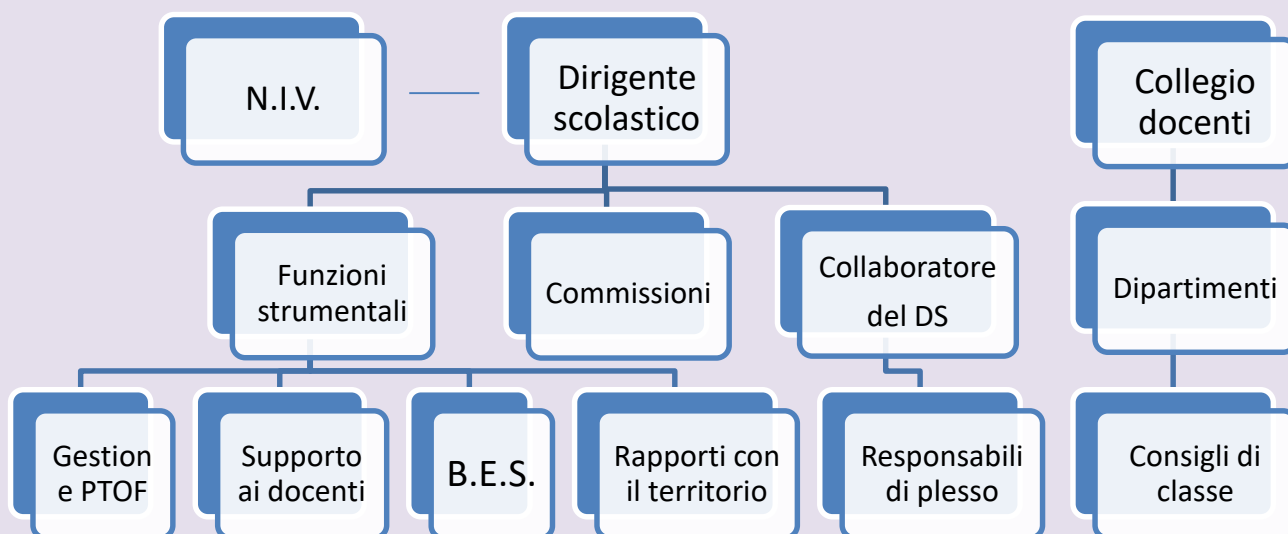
N.I.V.

Dirigente scolastico

Collegio docenti

Funzioni strumentali

Commissioni

Collaboratore del DS

Dipartimenti

Gestion e PTOF

Supporto ai docenti

B.E.S.

Rapporti con il territorio

Responsabili di plesso

Consigli di classe